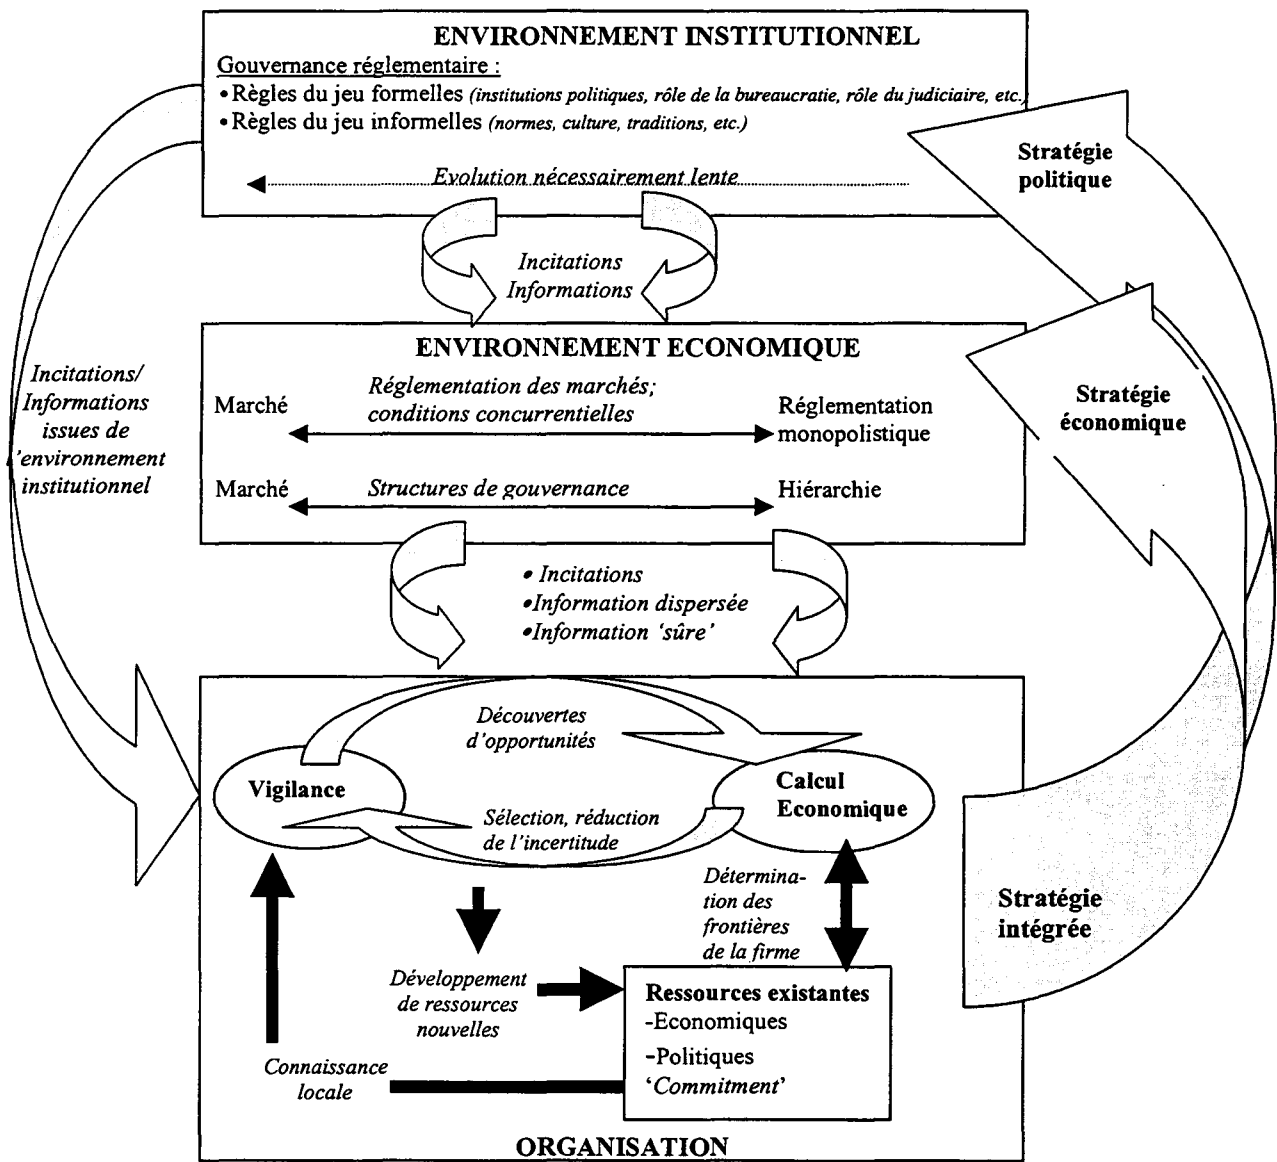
ENVIRONNEMENT INSTITUTIONNEL

Gouvernance réglementaire :
• Règles du jeu formelles (institutions politiques, rôle de la bureaucratie, rôle du judiciaire, etc.)
• Règles du jeu informelles (normes, culture, traditions, etc.)

Evolution nécessairement lente

Stratégie politique

Incitations
Informations

ENVIRONNEMENT ECONOMIQUE

Marché
Réglementation des marchés; conditions concurrentielles
Réglementation monopolistique

Marché
Structures de gouvernance
Hiérarchie

Stratégie économique

Incitations/ Informations issues de l'environnement institutionnel

• Incitations
• Information dispersée
• Information 'sûre'

Découvertes d'opportunités

Vigilance

Calcul Economique

Sélection, réduction de l'incertitude

Détermination des frontières de la firme

Stratégie intégrée

Développement de ressources nouvelles

Ressources existantes
-Economiques
-Politiques
'Commitment'

Connaissance locale

ORGANISATION